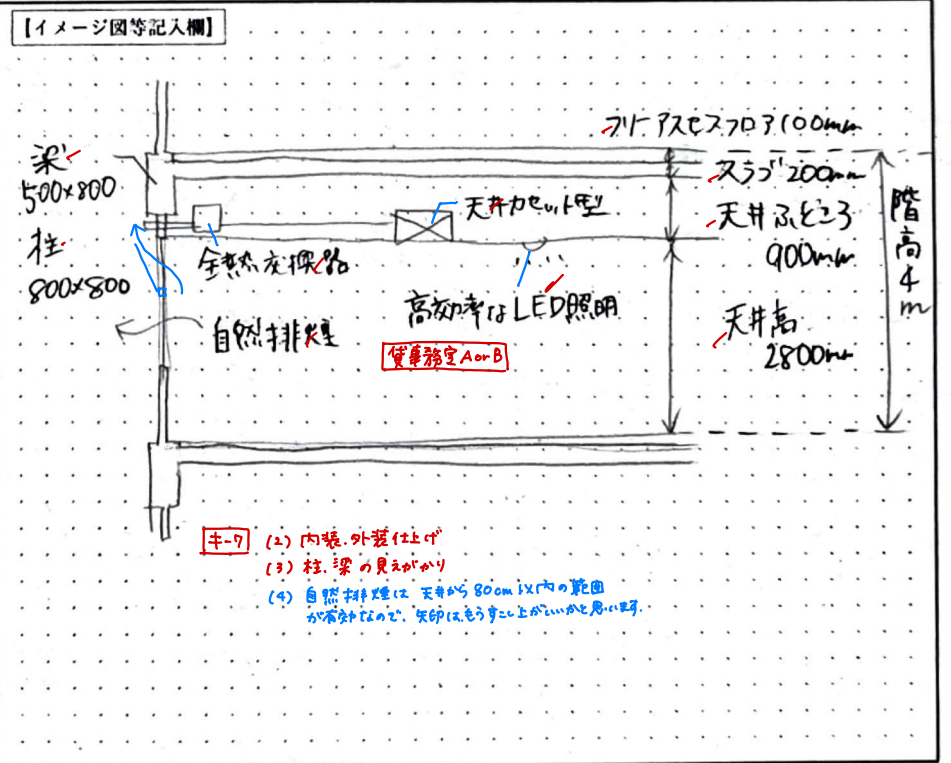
【イメージ図等記入欄】

梁
500×800

柱
800×800

全熱交換器

天井カセット型

高効率なLED照明

自然排煙

貸事務室A or B

フリーアクセスフロア100mm

スラブ200mm

天井ふところ
900mm

天井高
2800mm

階高4m

キーワ
(2) 内装.外装仕上げ
(3) 柱.梁の見えがかり
(4) 自然排煙は 天井から80cm以内の範囲が有効なので、矢印はもう少し上がいいかと思います。